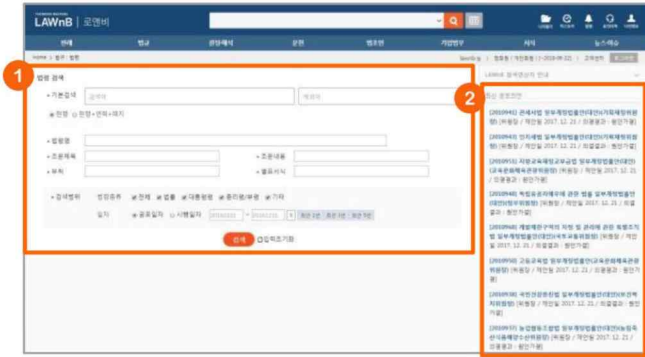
LAWnB | 로앤비

판례 법령 문헌 서식 뉴스

1

법령 검색

기본검색

조문제목

조문내용

부칙

검색

2

최신 법령안

[2109942] 관세사법 일부개정법률안(대안)(기획재정위원장) (위원장 / 제안일 2017. 12. 21 / 의결결과 : 원안가결)

[2109941] 인지세법 일부개정법률안(대안)(기획재정위원장) (위원장 / 제안일 2017. 12. 21 / 의결결과 : 원안가결)

[2109950] 고등교육법 일부개정법률안(대안)(교육문화체육관광위원장) (위원장 / 제안일 2017. 12. 21 / 의결결과 : 원안가결)

[2109938] 국민건강증진법 일부개정법률안(대안)(보건복지위원장) (위원장 / 제안일 2017. 12. 21 / 의결결과 : 원안가결)